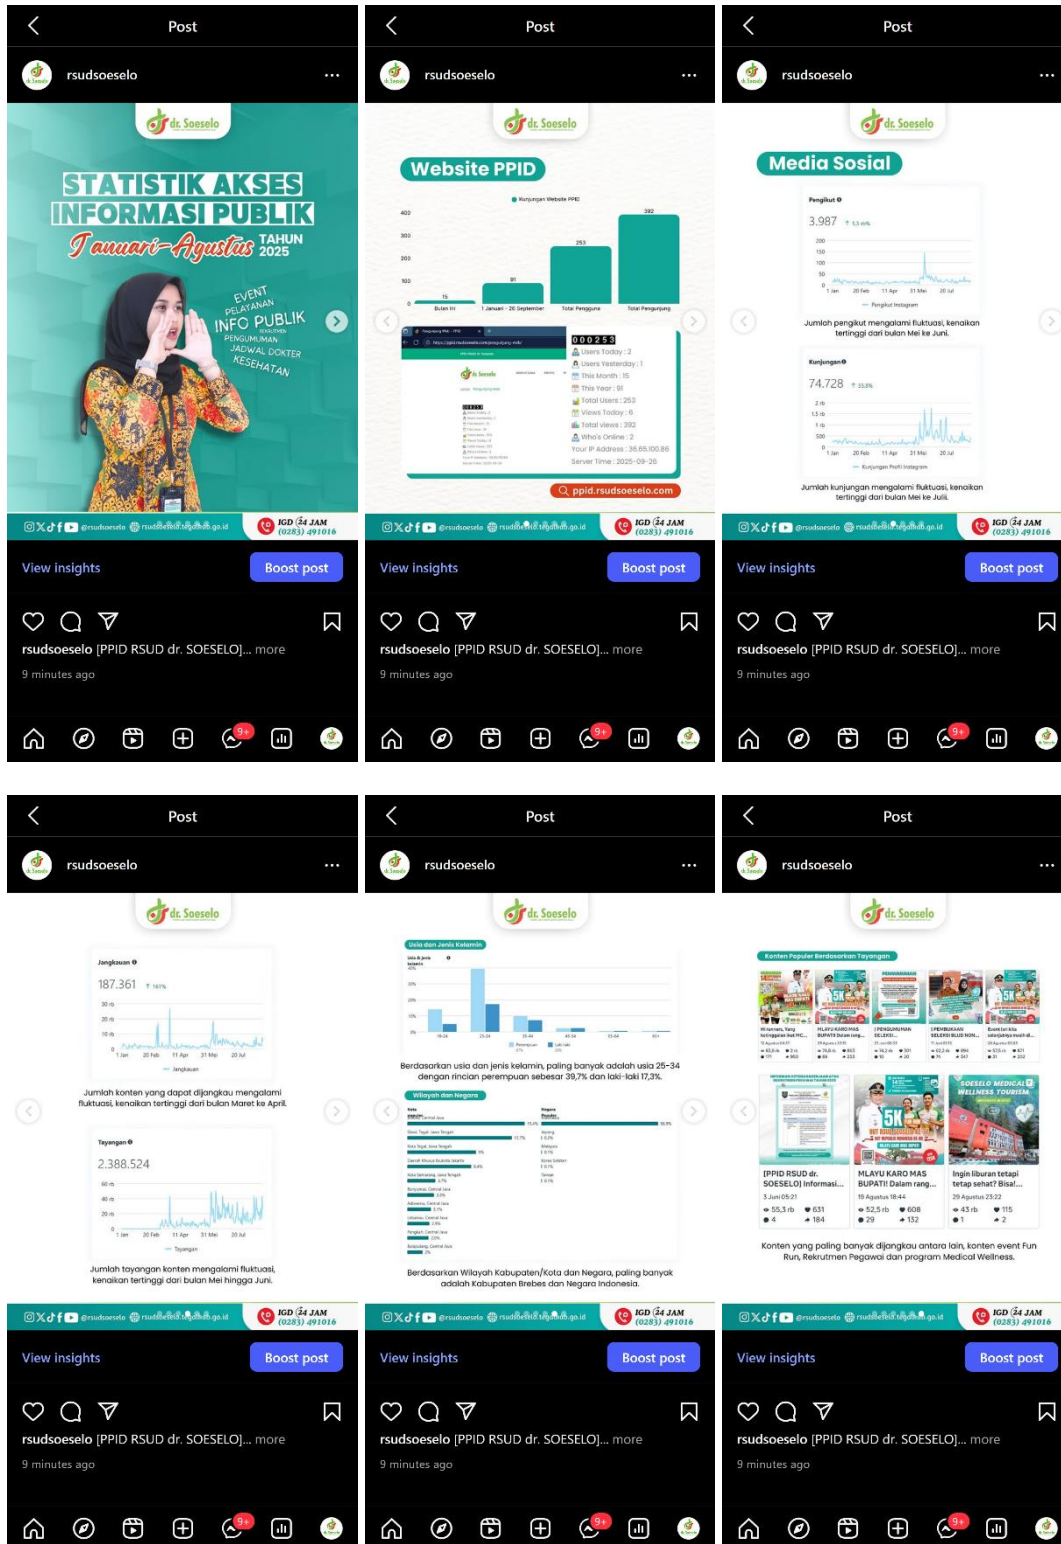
Post

rsudsoeselo

dr. Soeselo

STATISTIK AKSES INFORMASI PUBLIK

Januari-Agustus TAHUN 2025

EVENT PELATANAN INFO PUBLIK REKRUTMEN PENGUMUMAN JADWAL DOKTER KESEHATAN

@rsudsoeselo rsudsoeselo.tegalkab.go.id IGD 24 JAM (0283) 491016

View insights Boost post

rsudsoeselo [PPID RSUD dr. SOESELO]... more

9 minutes ago

Post

rsudsoeselo

dr. Soeselo

Website PPID

Kunjungan Website PPID

400 300 200 100 0

15 91 253 392

Bulan Ini 1 Januari - 26 September Total Pengguna Total Pengunjung

000253

Users Today : 2

Users Yesterday : 1

This Month : 15

This Year : 91

Total Users : 253

Views Today : 6

Total views : 392

Who's Online : 2

Your IP Address : 36.65.100.86

Server Time : 2025-09-26

ppid.rsudsoeselo.com

@rsudsoeselo rsudsoeselo.tegalkab.go.id IGD 24 JAM (0283) 491016

View insights Boost post

rsudsoeselo [PPID RSUD dr. SOESELO]... more

9 minutes ago

Post

rsudsoeselo

dr. Soeselo

Media Sosial

Pengikut

3.987

200 150 100 50 0

1 Jan 20 Feb 11 Apr 31 Mei 20 Jul

Pengikut Instagram

Jumlah pengikut mengalami fluktuasi, kenaikan tertinggi dari bulan Mei ke Juni.

Kunjungan

74.728

2 rb 1,5 rb 1 rb 500 0

1 Jan 20 Feb 11 Apr 31 Mei 20 Jul

Kunjungan Profil Instagram

Jumlah kunjungan mengalami fluktuasi, kenaikan tertinggi dari bulan Mei ke Juli.

@rsudsoeselo rsudsoeselo.tegalkab.go.id IGD 24 JAM (0283) 491016

View insights Boost post

rsudsoeselo [PPID RSUD dr. SOESELO]... more

9 minutes ago

Post

rsudsoeselo

dr. Soeselo

Jangkauan

187.361

30 rb 20 rb 10 rb 0

1 Jan 20 Feb 11 Apr 31 Mei 20 Jul

Jangkauan

Jumlah konten yang dapat dijangkau mengalami fluktuasi, kenaikan tertinggi dari bulan Maret ke April.

Tayangan

2.388.524

60 rb 40 rb 20 rb 0

1 Jan 20 Feb 11 Apr 31 Mei 20 Jul

Tayangan

Jumlah tayangan konten mengalami fluktuasi, kenaikan tertinggi dari bulan Mei hingga Juni.

@rsudsoeselo rsudsoeselo.tegalkab.go.id IGD 24 JAM (0283) 491016

View insights Boost post

rsudsoeselo [PPID RSUD dr. SOESELO]... more

9 minutes ago

Post

rsudsoeselo

dr. Soeselo

Usia dan Jenis Kelamin

Berdasarkan usia dan jenis kelamin, paling banyak adalah usia 25-34 dengan rincian perempuan sebesar 39,7% dan laki-laki 17,3%.

Wilayah dan Negara

Berdasarkan Wilayah Kabupaten/Kota dan Negara, paling banyak adalah Kabupaten Brebes dan Negara Indonesia.

@rsudsoeselo rsudsoeselo.tegalkab.go.id IGD 24 JAM (0283) 491016

View insights Boost post

rsudsoeselo [PPID RSUD dr. SOESELO]... more

9 minutes ago

Post

rsudsoeselo

dr. Soeselo

Konten Populer Berdasarkan Tayangan

[PPID RSUD dr. SOESELO] Informasi...

3 Juni 05:21

55,3 rb 631 4 184

MLAYU KARO MAS BUPATI! Dalam rang...

19 Agustus 18:44

52,5 rb 608 29 132

Ingin liburan tetapi tetap sehat? Bisa!...

29 Agustus 23:22

43 rb 115 1 2

Konten yang paling banyak dijangkau antara lain, konten event Fun Run, Rekrutmen Pegawai dan program Medical Wellness.

@rsudsoeselo rsudsoeselo.tegalkab.go.id IGD 24 JAM (0283) 491016

View insights Boost post

rsudsoeselo [PPID RSUD dr. SOESELO]... more

9 minutes ago